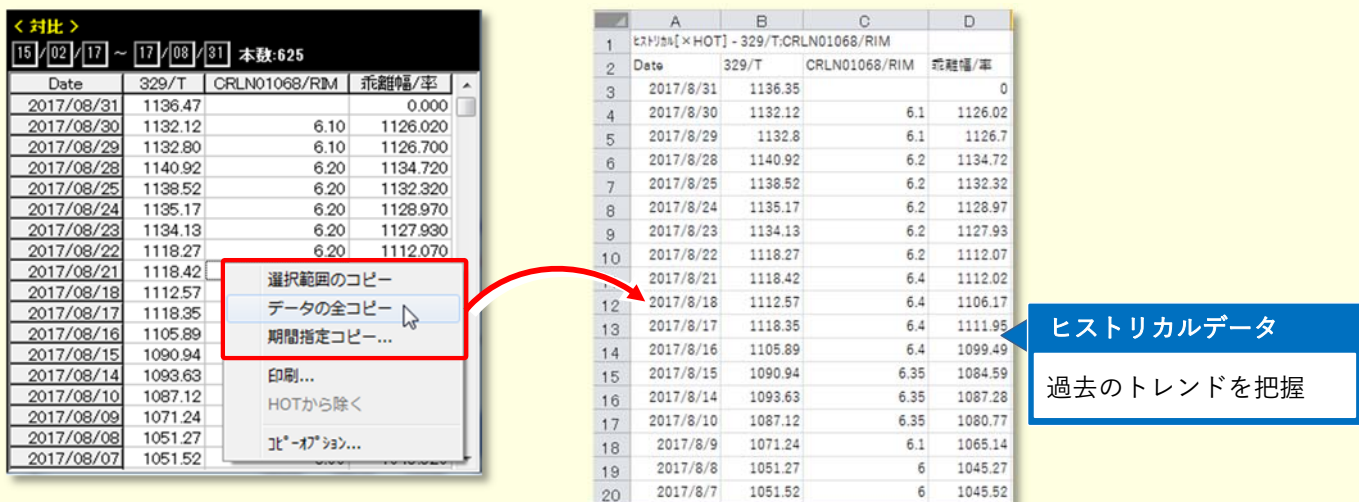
< 対比 >
15/02/17 ~ 17/08/31 本数:625

| Date | 329/T | CRLN01068/RIM | 乖離幅/率 |
|---|---|---|---|
| 2017/08/31 | 1136.47 | | 0.000 |
| 2017/08/30 | 1132.12 | 6.10 | 1126.020 |
| 2017/08/29 | 1132.80 | 6.10 | 1126.700 |
| 2017/08/28 | 1140.92 | 6.20 | 1134.720 |
| 2017/08/25 | 1138.52 | 6.20 | 1132.320 |
| 2017/08/24 | 1135.17 | 6.20 | 1128.970 |
| 2017/08/23 | 1134.13 | 6.20 | 1127.930 |
| 2017/08/22 | 1118.27 | 6.20 | 1112.070 |
| 2017/08/21 | 1118.42 | | |
| 2017/08/18 | 1112.57 | | |
| 2017/08/17 | 1118.35 | | |
| 2017/08/16 | 1105.89 | | |
| 2017/08/15 | 1090.94 | | |
| 2017/08/14 | 1093.63 | | |
| 2017/08/10 | 1087.12 | | |
| 2017/08/09 | 1071.24 | | |
| 2017/08/08 | 1051.27 | | |
| 2017/08/07 | 1051.52 | | |

選択範囲のコピー
データの全コピー
期間指定コピー...
印刷...
HOTから除く
ｺﾋﾟｰｵﾌﾟｼｮﾝ...

| | A | B | C | D |
|---|---|---|---|---|
| 1 | ﾋｽﾄﾘｶﾙ[×HOT] - 329/T;CRLN01068/RIM | | | |
| 2 | Date | 329/T | CRLN01068/RIM | 乖離幅/率 |
| 3 | 2017/8/31 | 1136.35 | | 0 |
| 4 | 2017/8/30 | 1132.12 | 6.1 | 1126.02 |
| 5 | 2017/8/29 | 1132.8 | 6.1 | 1126.7 |
| 6 | 2017/8/28 | 1140.92 | 6.2 | 1134.72 |
| 7 | 2017/8/25 | 1138.52 | 6.2 | 1132.32 |
| 8 | 2017/8/24 | 1135.17 | 6.2 | 1128.97 |
| 9 | 2017/8/23 | 1134.13 | 6.2 | 1127.93 |
| 10 | 2017/8/22 | 1118.27 | 6.2 | 1112.07 |
| 11 | 2017/8/21 | 1118.42 | 6.4 | 1112.02 |
| 12 | 2017/8/18 | 1112.57 | 6.4 | 1106.17 |
| 13 | 2017/8/17 | 1118.35 | 6.4 | 1111.95 |
| 14 | 2017/8/16 | 1105.89 | 6.4 | 1099.49 |
| 15 | 2017/8/15 | 1090.94 | 6.35 | 1084.59 |
| 16 | 2017/8/14 | 1093.63 | 6.35 | 1087.28 |
| 17 | 2017/8/10 | 1087.12 | 6.35 | 1080.77 |
| 18 | 2017/8/9 | 1071.24 | 6.1 | 1065.14 |
| 19 | 2017/8/8 | 1051.27 | 6 | 1045.27 |
| 20 | 2017/8/7 | 1051.52 | 6 | 1045.52 |

ヒストリカルデータ
過去のトレンドを把握